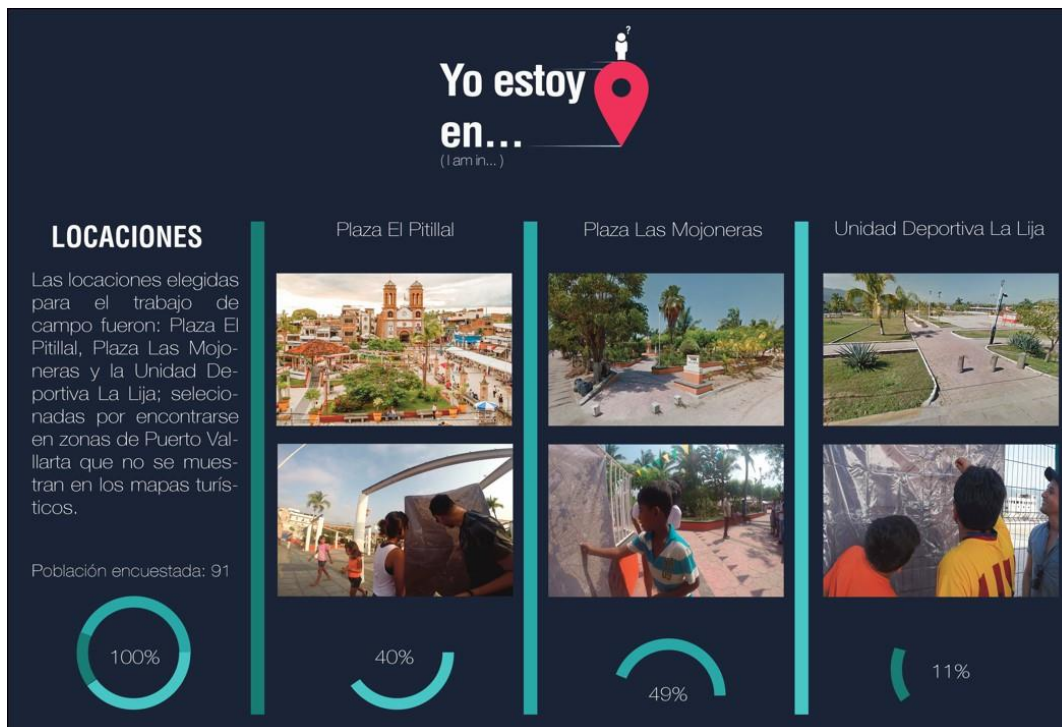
Yo estoy en...
(I am in...)

LOCACIONES

Las locaciones elegidas para el trabajo de campo fueron: Plaza El Pitillal, Plaza Las Mojoneras y la Unidad Deportiva La Lija; seleccionadas por encontrarse en zonas de Puerto Vallarta que no se muestran en los mapas turísticos.

Población encuestada: 91

100%

Plaza El Pitillal

40%

Plaza Las Mojoneras

49%

Unidad Deportiva La Lija

11%